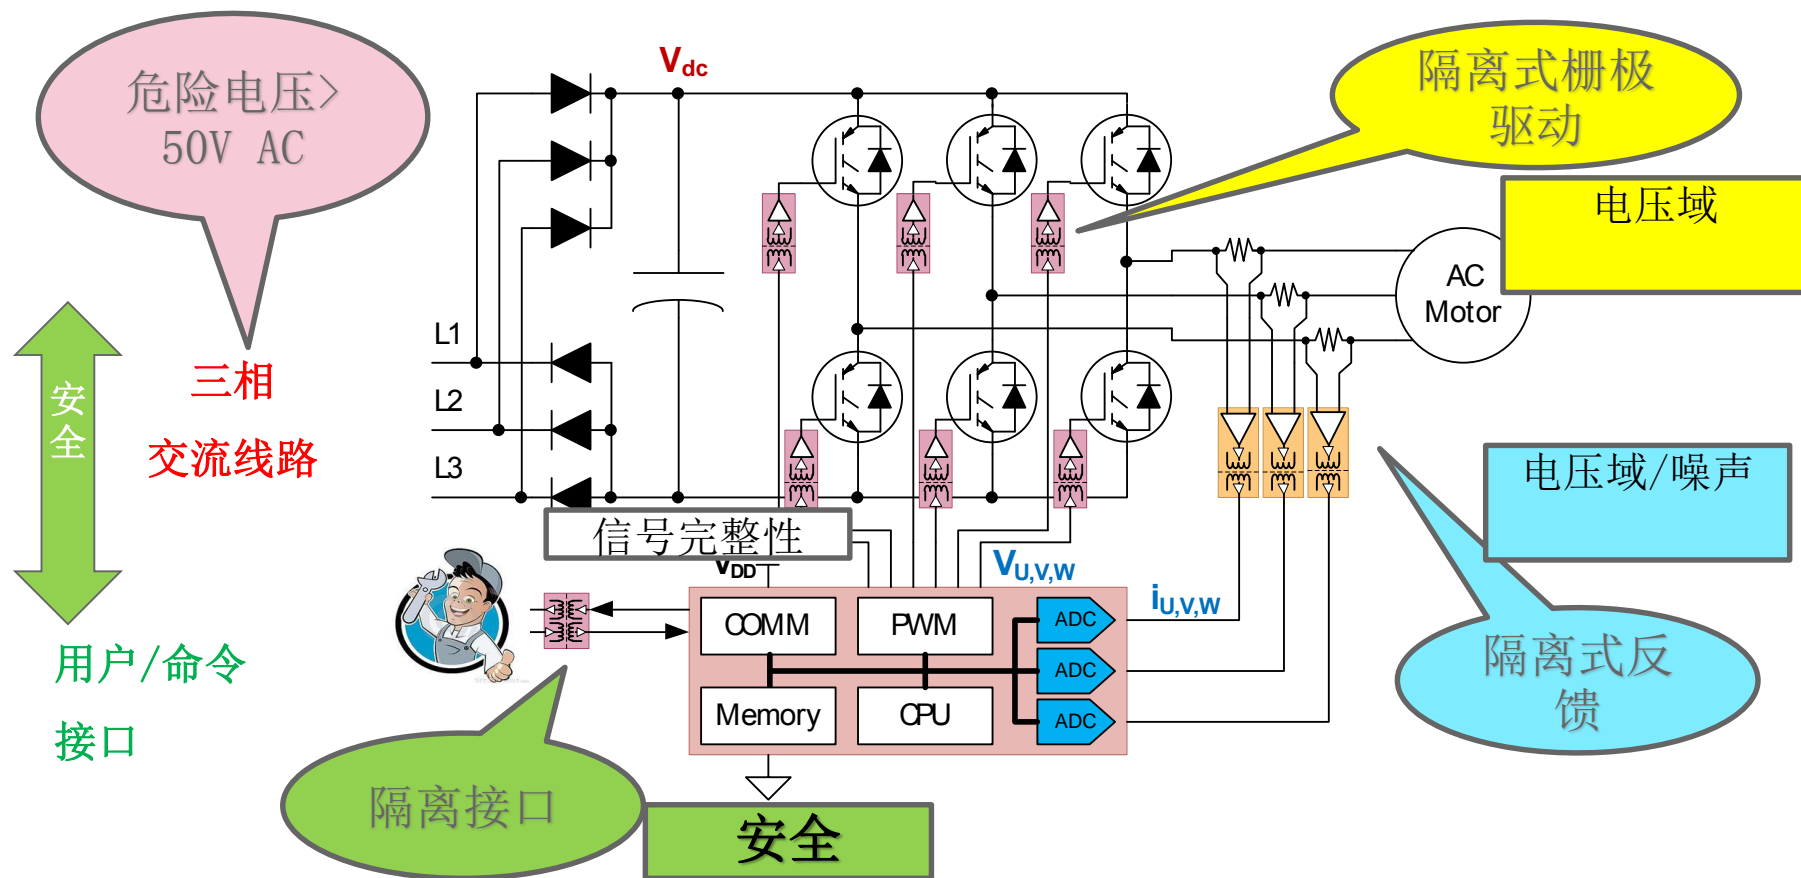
危险电压>50V AC

三相
交流线路

安全

用户/命令
接口

$V_{dc}$

L1
L2
L3

隔离式栅极驱动

电压域

AC Motor

信号完整性

$V_{DD}$

$V_{U,V,W}$

$i_{U,V,W}$

COMM
PWM
Memory
CPU
ADC
ADC
ADC

电压域/噪声

隔离式反馈

隔离接口

安全